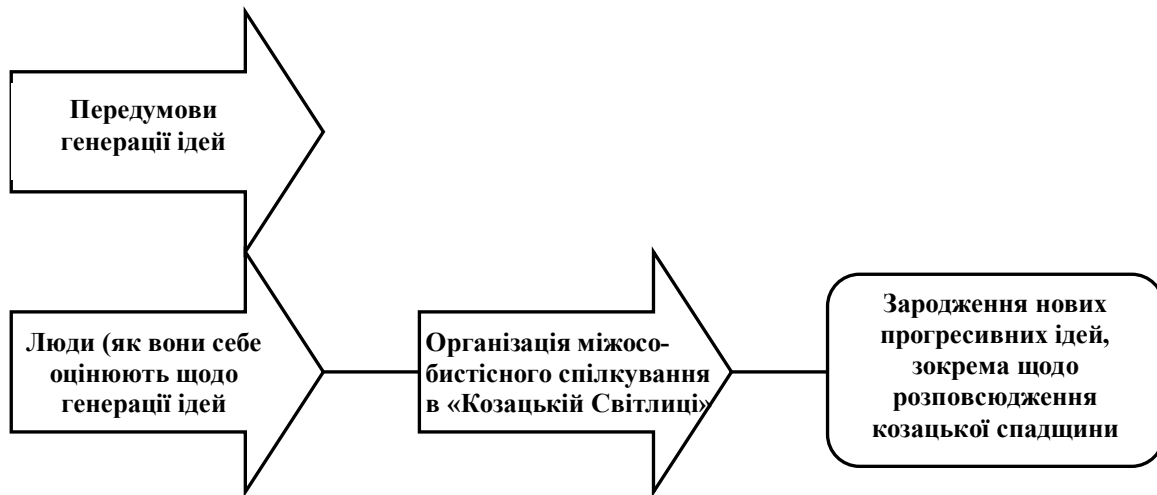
Передумови генерації ідей

Люди (як вони себе оцінюють щодо генерації ідей

Організація міжособистісного спілкування в «Козацькій Світлиці»

Зародження нових прогресивних ідей, зокрема щодо розповсюдження козацької спадщини